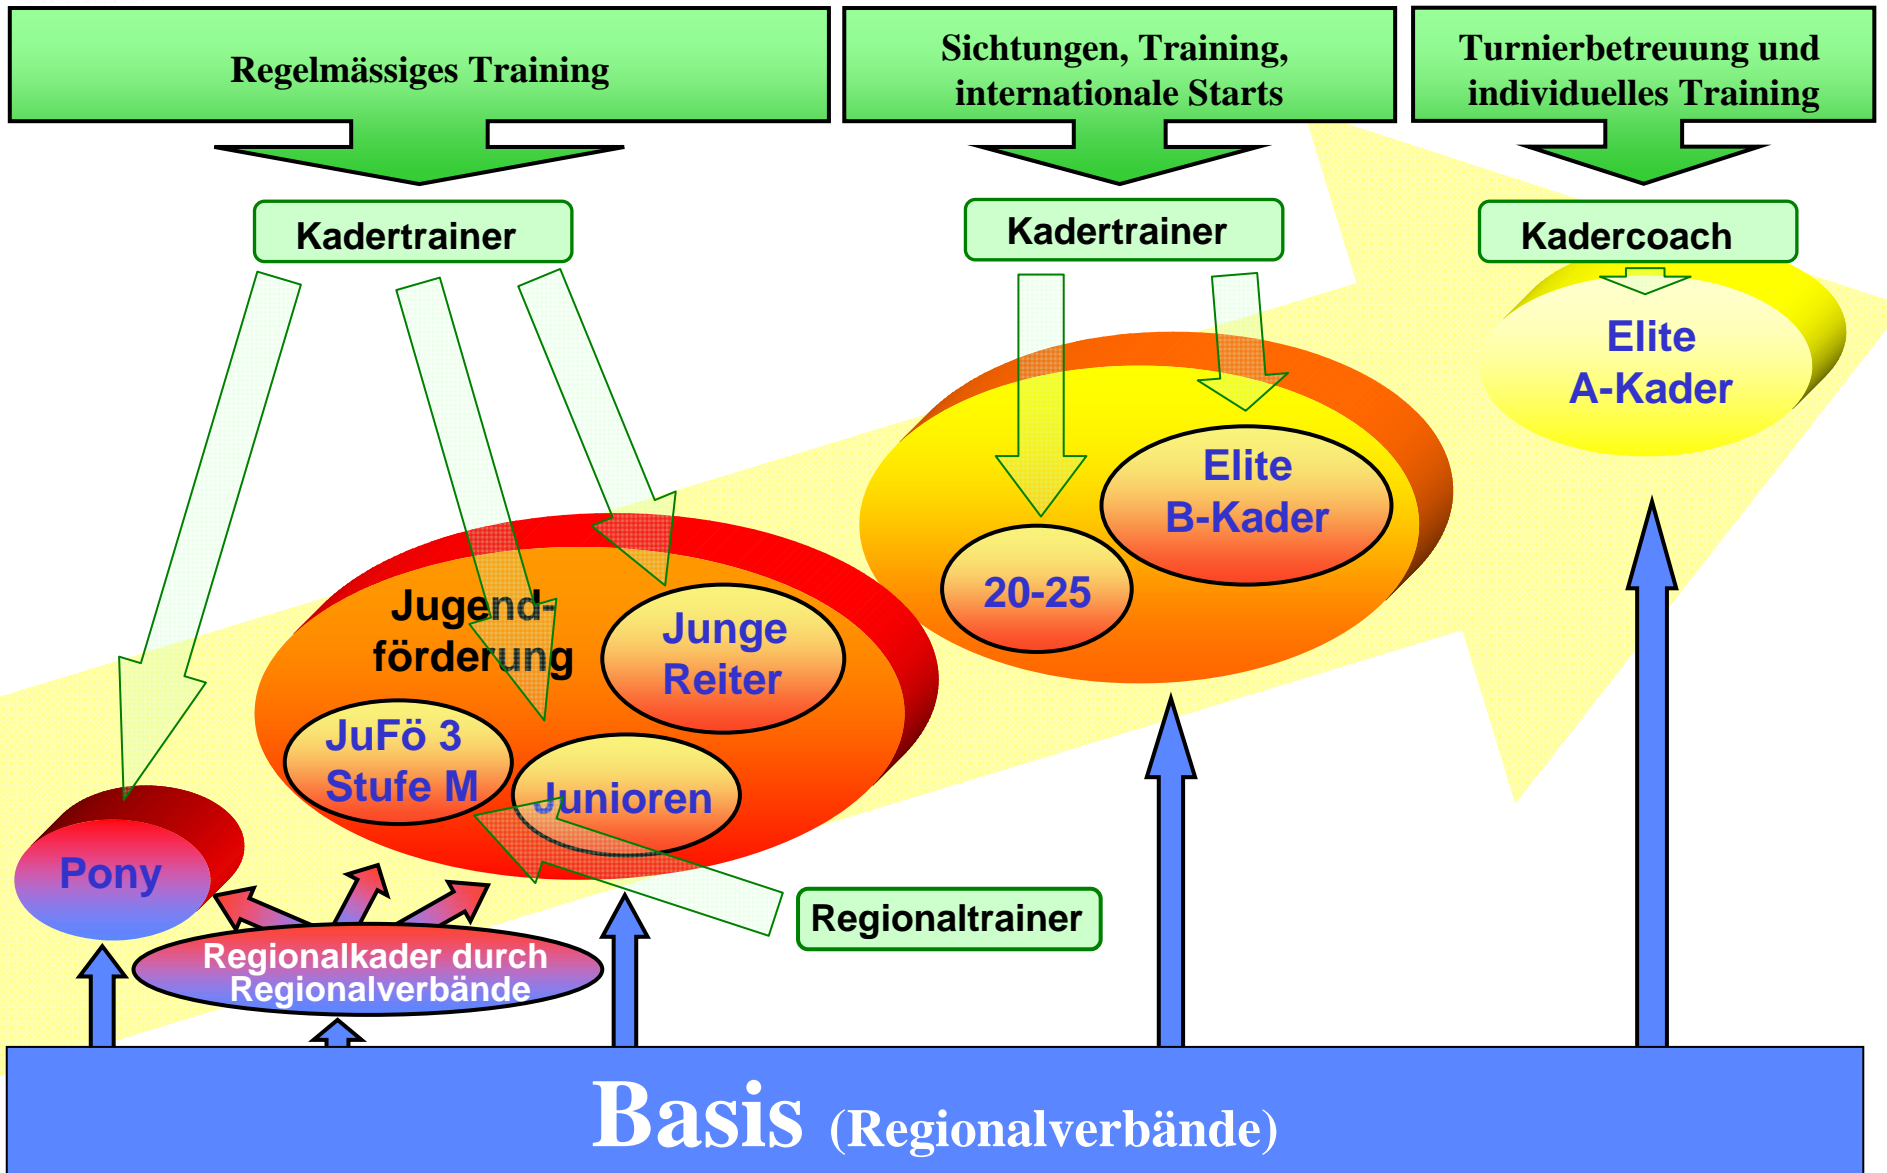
Regelmässiges Training

Sichtungen, Training, internationale Starts

Turnierbetreuung und individuelles Training

Kadertrainer

Kadertrainer

Kadercoach

Elite A-Kader

Elite B-Kader

20-25

Jugendförderung

Junge Reiter

JuFö 3 Stufe M

Junioren

Pony

Regionalkader durch Regionalverbände

Regionaltrainer

Basis (Regionalverbände)